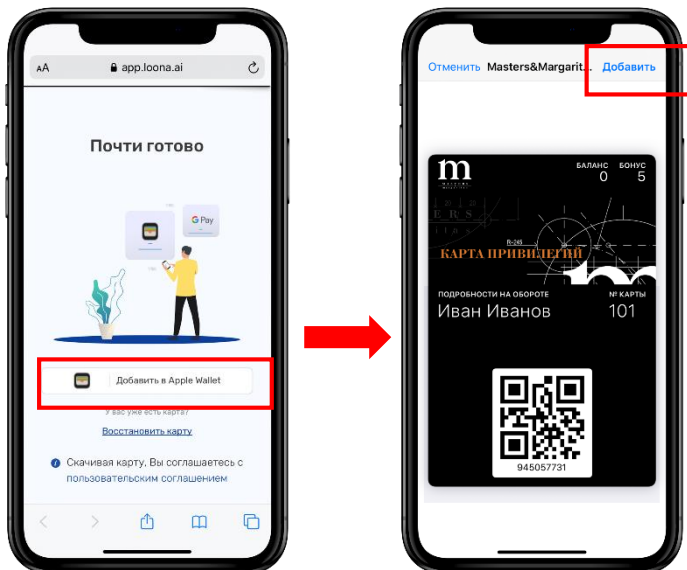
AA app.loona.ai

Почти готово

G Pay

Добавить в Apple Wallet

У вас уже есть карта?

Восстановить карту

Скачивая карту, Вы соглашаетесь с пользовательским соглашением

Отменить Masters&Margarit... Добавить

m

БАЛАНС 0 БОНУС 5

КАРТА ПРИВИЛЕГИЙ

ПОДРОБНОСТИ НА ОБОРОТЕ
Иван Иванов

№ КАРТЫ
101

945057731